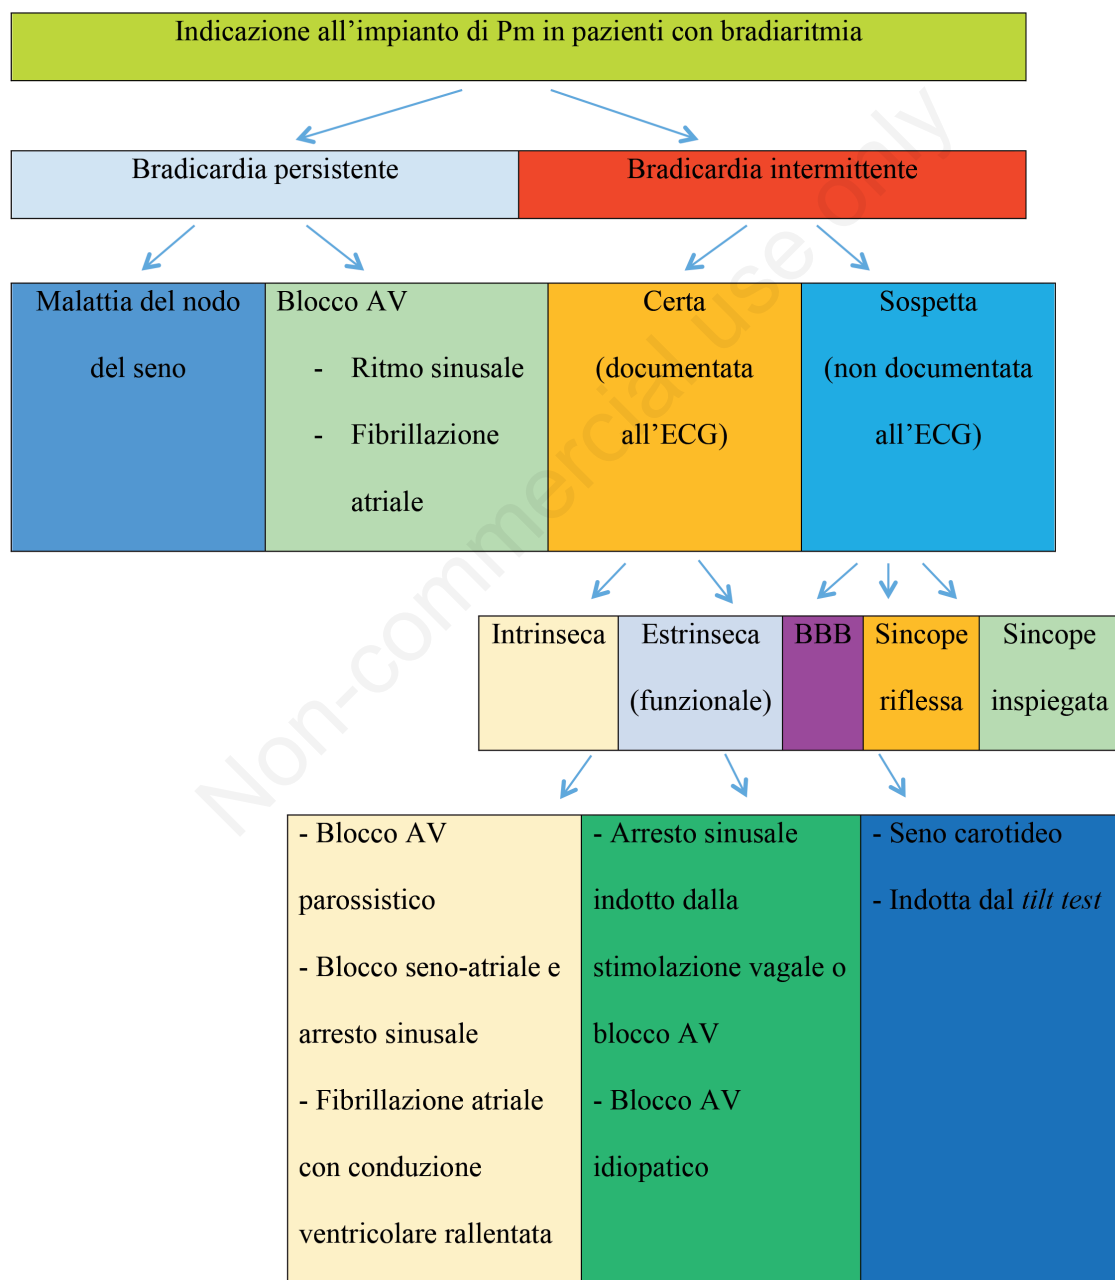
Indicazione all’impianto di Pm in pazienti con bradiaritmia

Bradicardia persistente

Bradicardia intermittente

Malattia del nodo del seno

Blocco AV
- Ritmo sinusale
- Fibrillazione atriale

Certa (documentata all’ECG)

Sospetta (non documentata all’ECG)

Intrinseca

Estrinseca (funzionale)

BBB

Sincope riflessa

Sincope inspiegata

- Blocco AV parossistico
- Blocco seno-atriale e arresto sinusale
- Fibrillazione atriale con conduzione ventricolare rallentata

- Arresto sinusale indotto dalla stimolazione vagale o blocco AV
- Blocco AV idiopatico

- Seno carotideo
- Indotta dal *tilt test*

Non-commercial use only